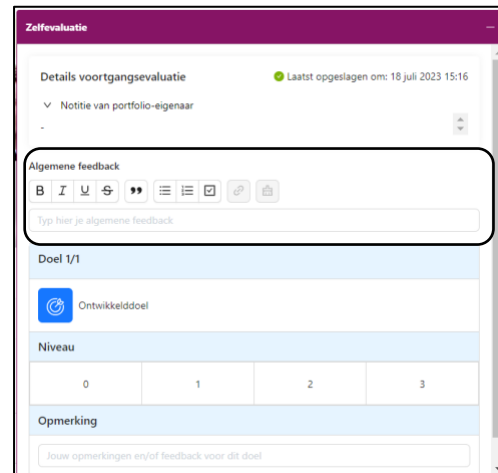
Zelfevaluatie

Details voortgangsevaluatie

Laatst opgeslagen om: 18 juli 2023 15:16

Notitie van portfolio-eigenaar

-

Algemene feedback

B I U S

Typ hier je algemene feedback

Doel 1/1

Ontwikkelddoel

Niveau

| 0 | 1 | 2 | 3 |
|---|---|---|---|

Opmerking

Jouw opmerkingen en/of feedback voor dit doel